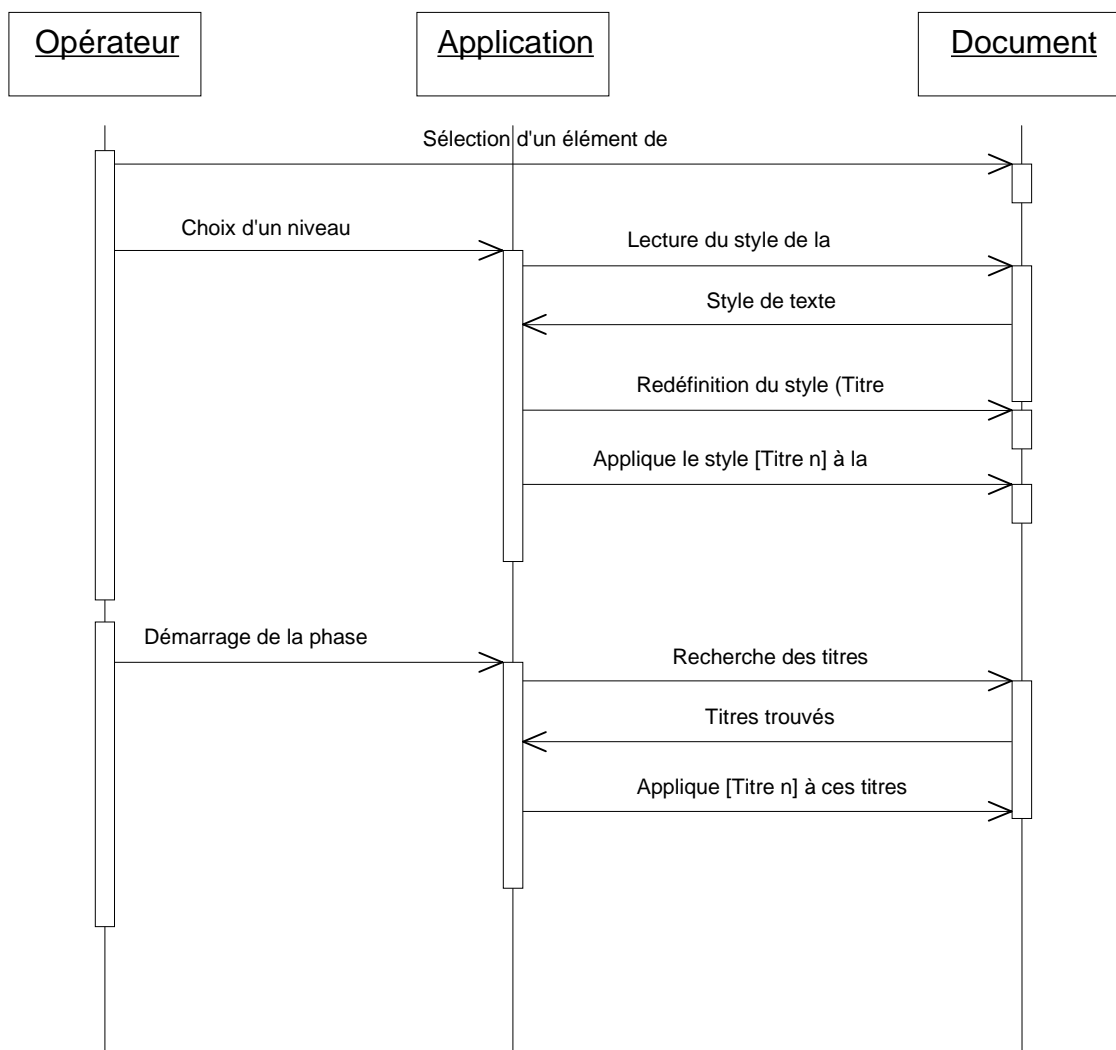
Opérateur

Application

Document

Sélection d'un élément de

Choix d'un niveau

Lecture du style de la

Style de texte

Redéfinition du style (Titre

Applique le style [Titre n] à la

Démarrage de la phase

Recherche des titres

Titres trouvés

Applique [Titre n] à ces titres